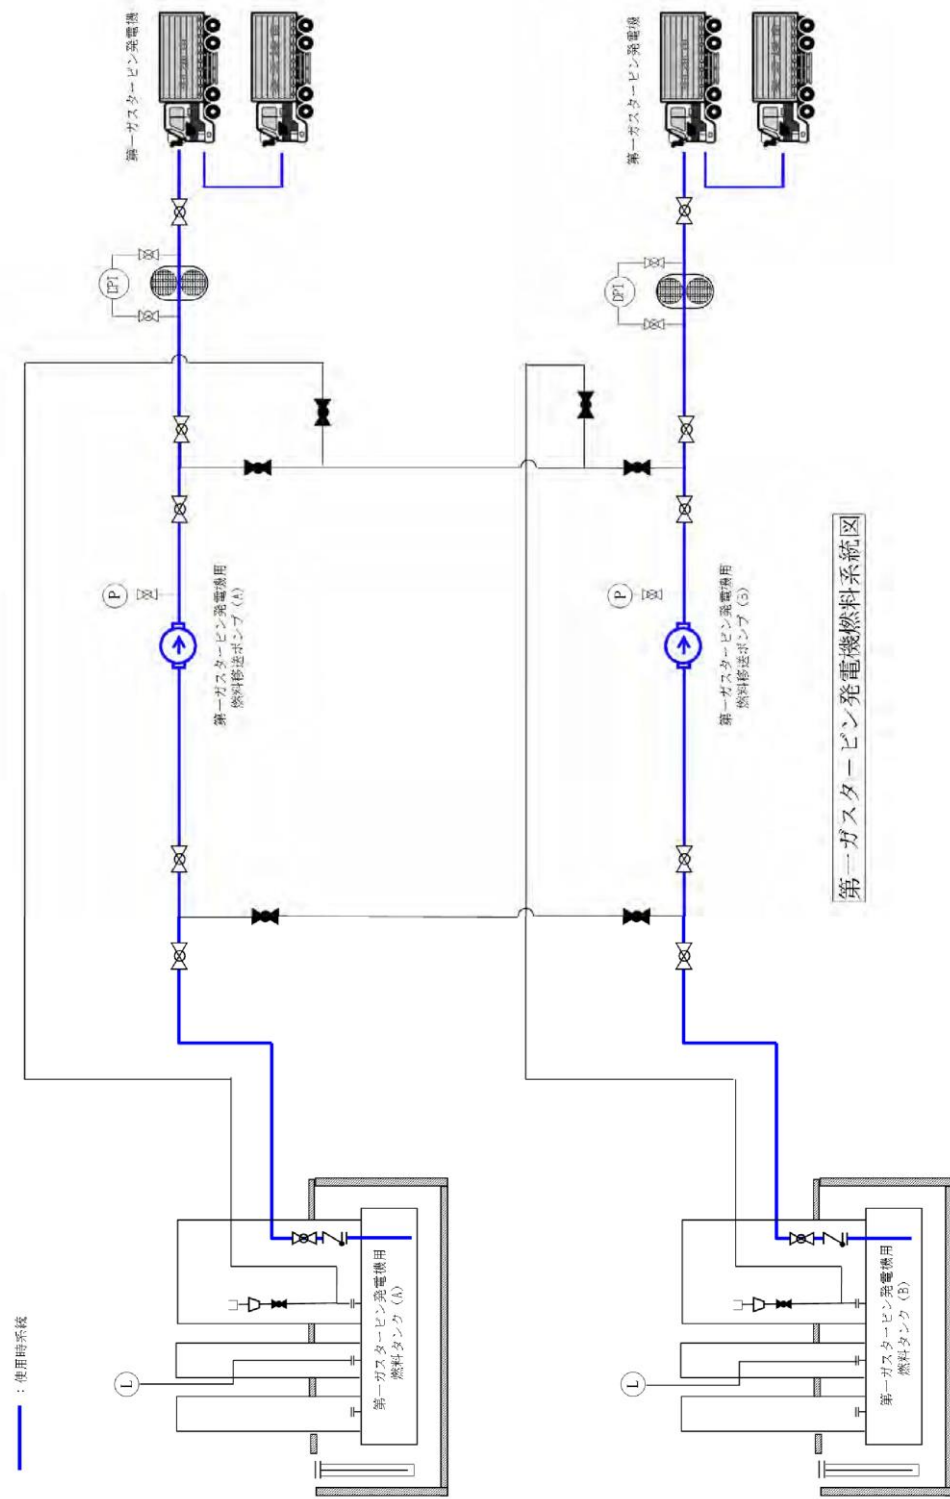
第一ガスタービン発電機燃料系統図

：使用時系統

第一ガスタービン発電機

第一ガスタービン発電機

DPI

DPI

P

P

第一ガスタービン発電機用燃料移送ポンプ（A）

第一ガスタービン発電機用燃料移送ポンプ（B）

L

L

第一ガスタービン発電機用燃料タンク（A）

第一ガスタービン発電機用燃料タンク（B）